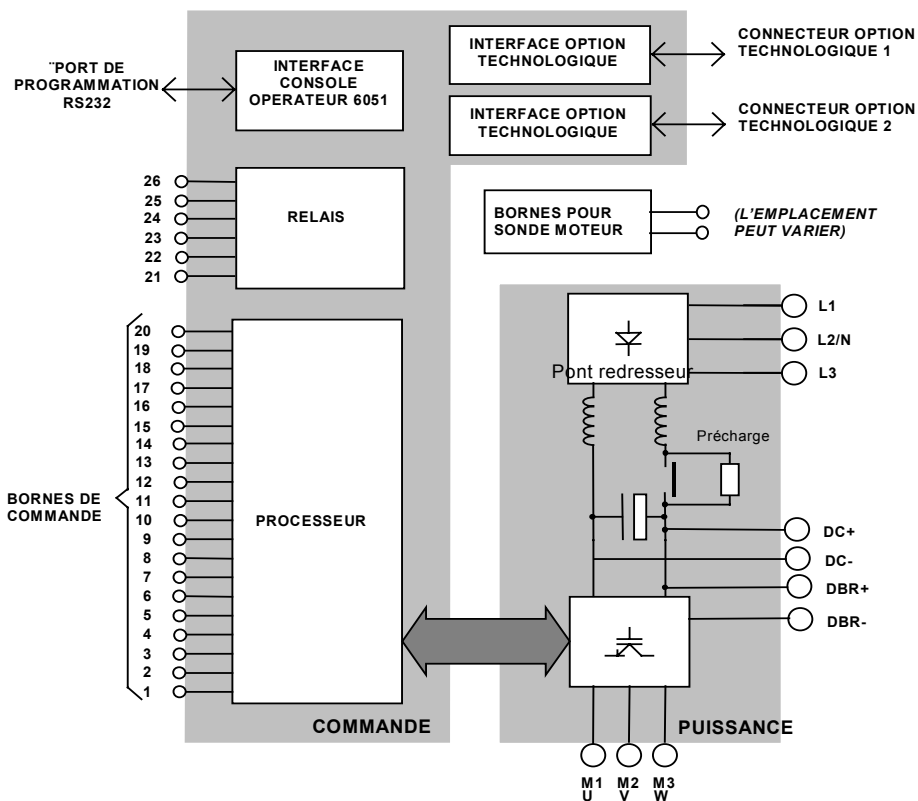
¨PORT DE PROGRAMMATION RS232

INTERFACE CONSOLE OPERATEUR 6051

INTERFACE OPTION TECHNOLOGIQUE

CONNECTEUR OPTION TECHNOLOGIQUE 1

INTERFACE OPTION TECHNOLOGIQUE

CONNECTEUR OPTION TECHNOLOGIQUE 2

26
25
24
23
22
21

RELAIS

BORNES POUR SONDE MOTEUR

(L'EMPLACEMENT PEUT VARIER)

BORNES DE COMMANDE

20
19
18
17
16
15
14
13
12
11
10
9
8
7
6
5
4
3
2
1

PROCESSEUR

Pont redresseur

L1
L2/N
L3

Précharge

DC+
DC-
DBR+
DBR-

COMMANDE

PUISSANCE

M1 U
M2 V
M3 W